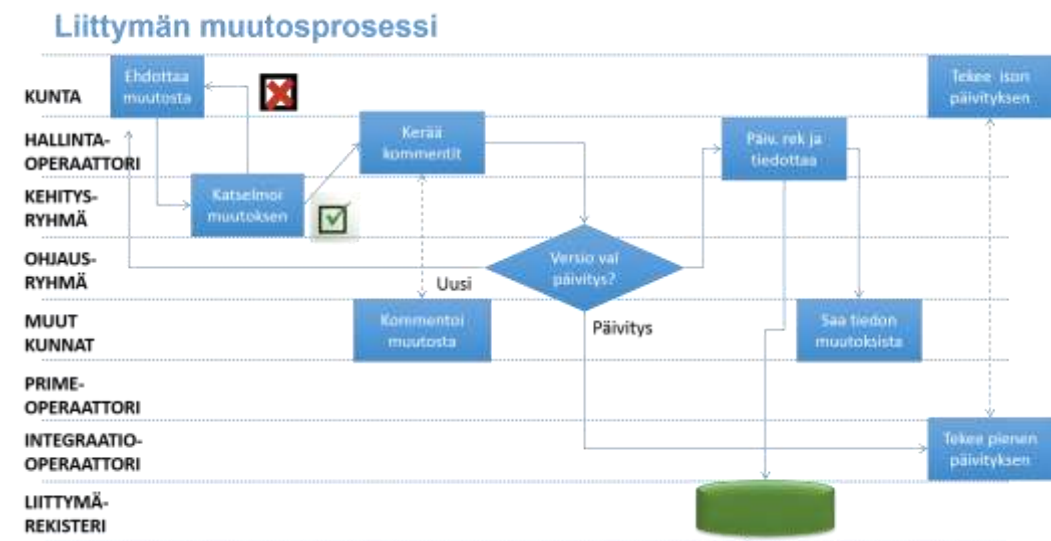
Liittymän muutosprosessi

KUNTA

HALLINTA-OPERAATTORI

KEHITYS-RYHMÄ

OHJAUS-RYHMÄ

MUUT KUNNAT

PRIME-OPERAATTORI

INTEGRAATIO-OPERAATTORI

LIITTYMÄ-REKISTERI

Ehdottaa muutosta

Katselmoi muutoksen

Kerää kommentit

Kommentoi muutosta

Uusi

Versio vai päivitys?

Päivitys

Päiv. rek ja tiedottaa

Saa tiedon muutoksista

Tekee ison päivityksen

Tekee pienen päivityksen